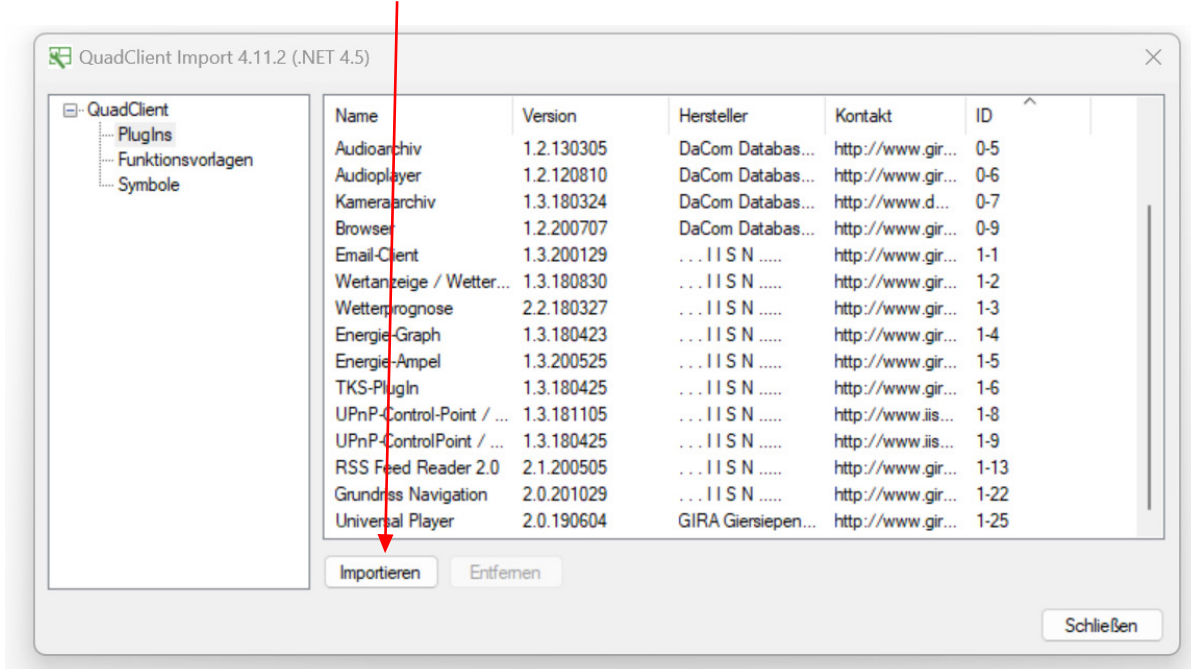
QuadClient Import 4.11.2 (.NET 4.5)

QuadClient
PlugIns
Funktionsvorlagen
Symbole

| Name | Version | Hersteller | Kontakt | ID |
|---|---|---|---|---|
| Audioarchiv | 1.2.130305 | DaCom Databas... | http://www.gir... | 0-5 |
| Audioplayer | 1.2.120810 | DaCom Databas... | http://www.gir... | 0-6 |
| Kameraarchiv | 1.3.180324 | DaCom Databas... | http://www.d... | 0-7 |
| Browser | 1.2.200707 | DaCom Databas... | http://www.gir... | 0-9 |
| Email-Client | 1.3.200129 | . . . I I S N ..... | http://www.gir... | 1-1 |
| Wertanzeige / Wetter... | 1.3.180830 | . . . I I S N ..... | http://www.gir... | 1-2 |
| Wetterprognose | 2.2.180327 | . . . I I S N ..... | http://www.gir... | 1-3 |
| Energie-Graph | 1.3.180423 | . . . I I S N ..... | http://www.gir... | 1-4 |
| Energie-Ampel | 1.3.200525 | . . . I I S N ..... | http://www.gir... | 1-5 |
| TKS-PlugIn | 1.3.180425 | . . . I I S N ..... | http://www.gir... | 1-6 |
| UPnP-Control-Point / ... | 1.3.181105 | . . . I I S N ..... | http://www.iis... | 1-8 |
| UPnP-ControlPoint / ... | 1.3.180425 | . . . I I S N ..... | http://www.iis... | 1-9 |
| RSS Feed Reader 2.0 | 2.1.200505 | . . . I I S N ..... | http://www.gir... | 1-13 |
| Grundriss Navigation | 2.0.201029 | . . . I I S N ..... | http://www.gir... | 1-22 |
| Universal Player | 2.0.190604 | GIRA Giersiepen... | http://www.gir... | 1-25 |

Importieren
Entfernen
Schließen